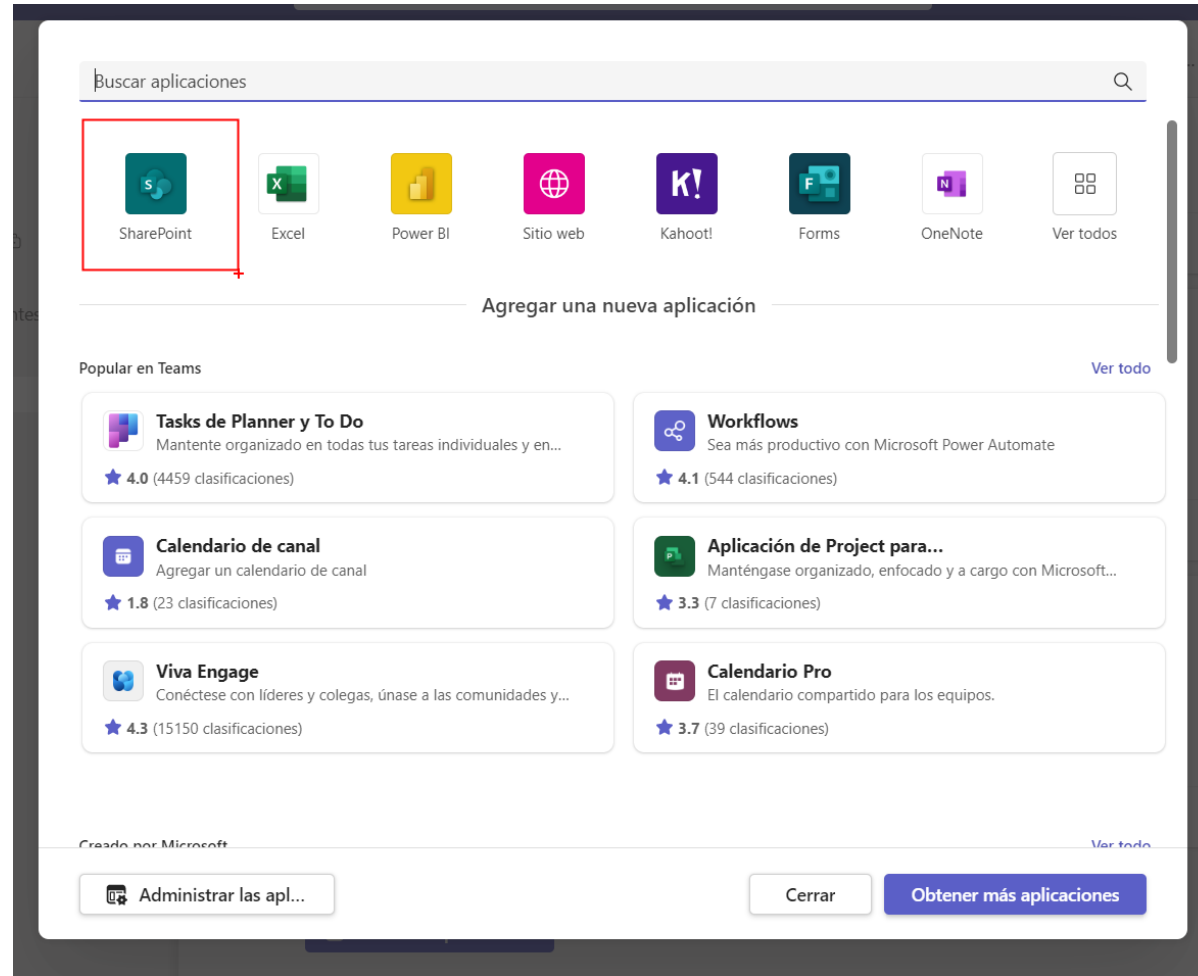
Buscar aplicaciones

SharePoint
Excel
Power BI
Sitio web
Kahoot!
Forms
OneNote
Ver todos

Agregar una nueva aplicación

Popular en Teams
Ver todo

Tasks de Planner y To Do
Mantente organizado en todas tus tareas individuales y en...
4.0 (4459 clasificaciones)

Workflows
Sea más productivo con Microsoft Power Automate
4.1 (544 clasificaciones)

Calendario de canal
Agregar un calendario de canal
1.8 (23 clasificaciones)

Aplicación de Project para...
Manténgase organizado, enfocado y a cargo con Microsoft...
3.3 (7 clasificaciones)

Viva Engage
Conéctese con líderes y colegas, únase a las comunidades y...
4.3 (15150 clasificaciones)

Calendario Pro
El calendario compartido para los equipos.
3.7 (39 clasificaciones)

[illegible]
Ver todo

Administrar las apl...
Cerrar
Obtener más aplicaciones